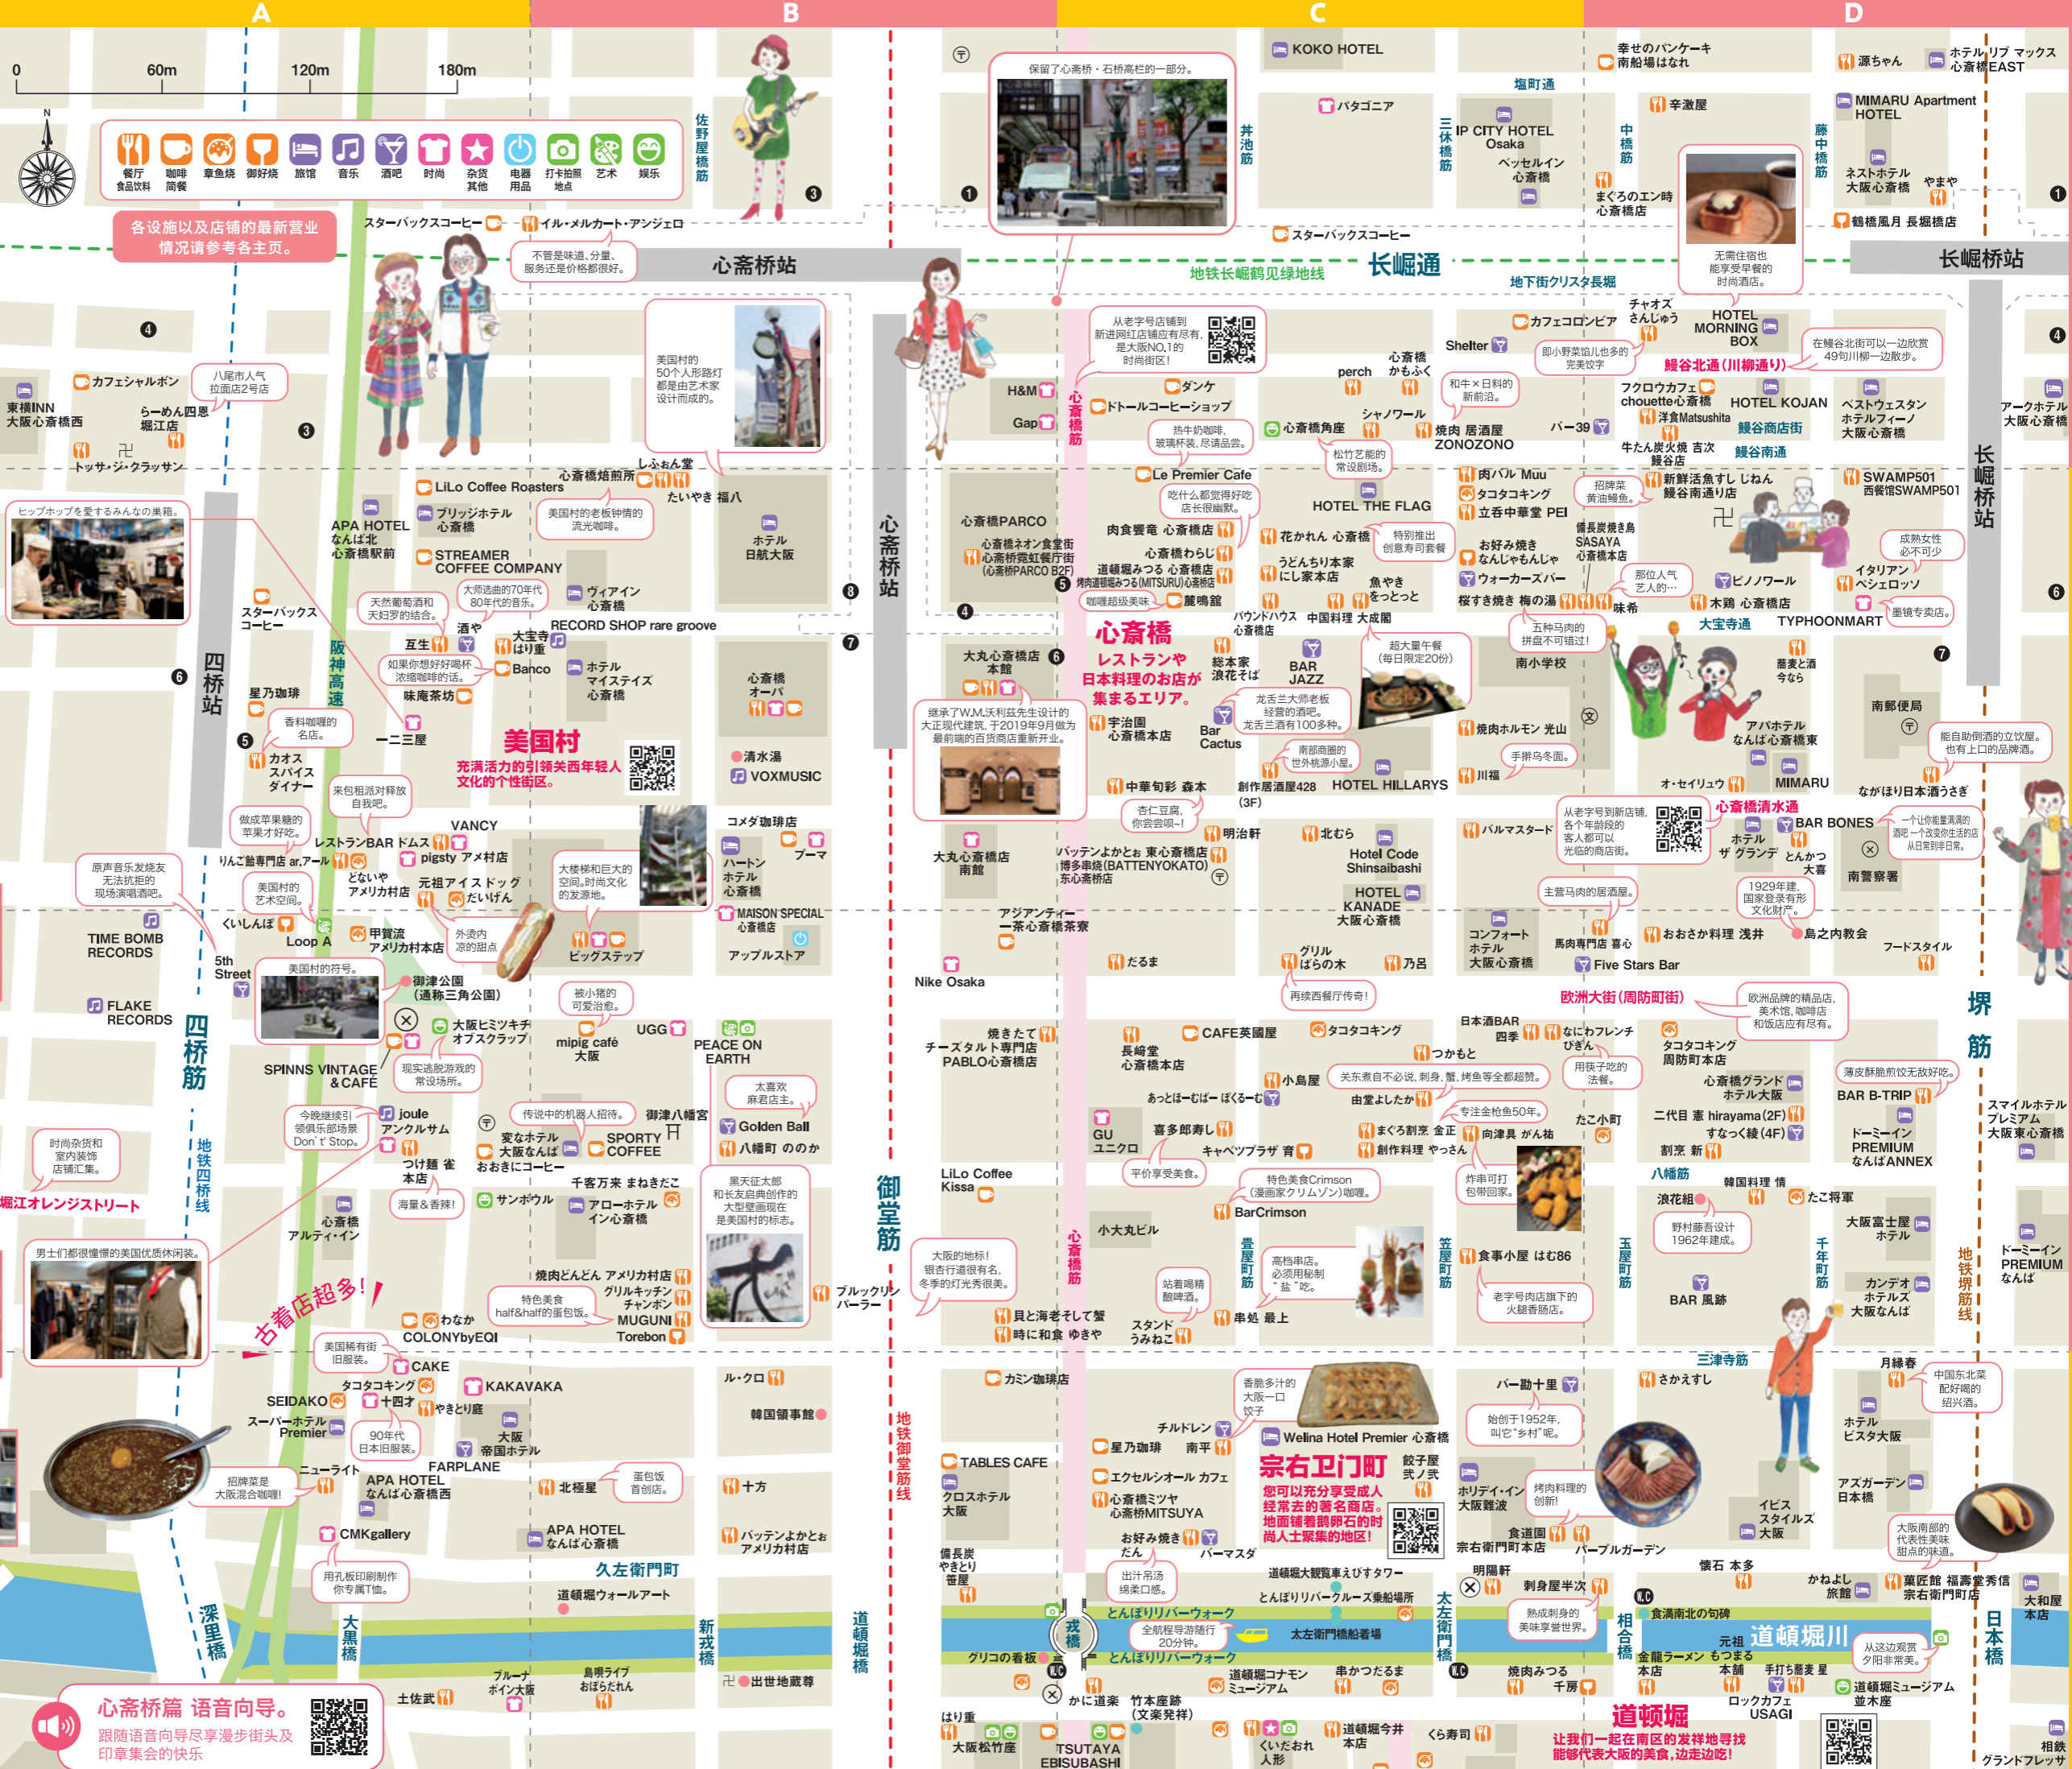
A B C D

0 60m 120m 180m

餐厅食品饮料 咖啡简餐 章鱼烧 御好烧 旅馆 音乐 酒吧 时尚 杂货其他 电器用品 打卡拍照地点 艺术 娱乐

各设施以及店铺的最新营业情况请参考各主页。

佐野屋橋筋

心斎桥站

长崛通

长崛桥站

地铁长崛鹤见绿地线

地下街クリスタ長堀

保留了心斋桥・石桥高栏的一部分。

KOKO HOTEL
塩町通
パタゴニア
IP CITY HOTEL Osaka
ペッセルイン心斎橋
幸せのパンケーキ南船場はなれ
辛激屋
まぐろのエン時心斎橋店
源ちゃん
ホテル リブ マックス心斎橋EAST
MIMARU Apartment HOTEL
ネストホテル大阪心斎橋
やまや
鶴橋風月 長堀橋店
无需住宿也能享受早餐的时尚酒店。
スターバックスコーヒー
スターバックスコーヒー
イル・メルカート・アンジェロ
不管是味道、分量，服务还是价格都很好。

美国村的50个人形路灯都是由艺术家设计而成的。

八尾市人气拉面店2号店
カフェシャルボン
東横INN大阪心斎橋西
らーめん四恩堀江店
トッサ・ジ・クラッサン
ヒップホップを愛するみんなの巣箱。
APA HOTEL なんば北心斎橋駅前
LiLo Coffee Roasters
ブリッジホテル心斎橋
STREAMER COFFEE COMPANY
美国村的老板钟情的流光咖啡。
心斎橋焙煎所
しふぉん堂
たいやき 福八
ホテル日航大阪
スターバックスコーヒー
天然葡萄酒和天妇罗的结合。
大师选曲的70年代80年代的音乐。
ヴィアイン心斎橋
RECORD SHOP rare groove
酒や
互生
大宝寺はり重
如果你想好好喝杯浓缩咖啡的话。
Banco
ホテルマイステイズ心斎橋
心斎橋オーパ
味庵茶坊
香料咖喱的名店。
星乃珈琲
カオススパイスダイナー
一二三屋
美国村
充满活力的引领关西年轻人文化的个性街区。
来包租派对释放自我吧。
做成苹果糖的苹果才好吃。
レストランBAR ドムス
VANCY
pigsty アメ村店
りんご飴専門店 ar.アール
原声音乐发烧友无法抗拒的现场演唱酒吧。
美国村的艺术空间。
とない や アメリカ村店
元祖アイスドッグ たいげん
大楼梯和巨大的空间。时尚文化的发源地。
コメダ珈琲店
ハートンホテル心斎橋
ブーマ
MAISON SPECIAL 心斎橋店
アップルストア
外酥内凉的甜点
ビッグステップ
清水湯
VOXMUSIC
くいしんぼ
甲賀流アメリカ村本店
TIME BOMB RECORDS
5th Street
Loop A
美国村的符号。
御津公園（通称三角公園）
被小猪的可爱治愈。
FLAKE RECORDS
大阪ヒミツキチオブスクラップ
SPINNS VINTAGE & CAFE
现实逃脱游戏的常设场所。
mipig café 大阪
UGG
PEACE ON EARTH
太喜欢麻君店主。
今晚继续引领俱乐部场景Don't Stop。
joule
アンクルサム
传说中的机器人招待。
変なホテル大阪なんば
御津八幡宮
SPORTY COFFEE
Golden Ball
八幡町 ののか
おおきにコーヒー
时尚杂货和室内装饰店铺汇集。
つけ麺 雀本店
海量＆香辣!
サンボウル
千客万来 まねきだこ
アローホテルイン心斎橋
黑天征太郎和长友启典创作的大型壁画现在是美国村的标志。
堀江オレンジストリート
心斎橋アルティ・イン
男士们都很憧憬的大阪优质休闲装。
焼肉どんどん アメリカ村店
特色美食half&half的面包饭。
グリルチャンポン MUGUNI
わなか
COLONYbyEQI
Torebon
古着店超多!
美国稀有街旧服装。
CAKE
SEIDAKO
タコタコキング
KAKAVAKA
十四才
やきとり庵
スーパーホテルPremier
90年代日本旧服装。
大阪帝国ホテル
FARPLANE
招牌菜是大阪混合咖喱!
ニューライト
APA HOTEL なんば心斎橋西
北極星
蛋包饭首创店。
十方
CMKgallery
APA HOTEL なんば心斎橋
用孔板印刷制作你专属T恤。
久左衛門町
道頓堀ウォールアート
ルクロ
韓国領事館
バッテンよかとおアメリカ村店
大黒橋
ブルーナボイン大阪
島唄ライブおぼりたれ
出世地蔵尊
土佐武
心斎桥篇 语音向导。
跟随语音向导尽享漫步街头及印章集会的快乐
深里橋
新戎橋
道頓堀橋
四桥筋
地铁四桥线
阪神高速
四桥站
御堂筋
地铁御堂筋线
心斎桥站
心斎橋筋
心斎橋筋

H&M
Gap
从老字号店铺到新进网红店铺应有尽有，是大阪NO.1的时尚街区!
ダンケ
ドトールコーヒーショップ
热牛奶咖啡，玻璃杯装，尽请品尝。
心斎橋角座
シャノワール
心斎橋かもふく
perch
松竹艺能的常设剧场。
和牛×日料的新前沿。
焼肉 居酒屋 ZONOZONO
バー39
Shelter
即小野菜馅儿也多的完美饺子
カフェコロンビア
チャオズさんじゅう
HOTEL MORNING BOX
在鰻谷北街可以一边欣赏49号川柳一边散步。
鰻谷北通（川柳通り）
フクロウカフェ chouette心斎橋
洋食Matsushita
HOTEL KOJAN
鰻谷商店街
牛たん炭火焼 吉次鰻谷店
鰻谷南通
ベストウェスタンホテルフィーノ大阪心斎橋
アークホテル大阪心斎橋
Le Premier Cafe
吃什么都觉得好吃店长很幽默。
HOTEL THE FLAG
肉バル Muu
タコタコキング
立呑中華堂 PEI
招牌菜黄油鳗鱼。
新鮮活魚すし じねん 鰻谷南通り店
SWAMP501 西餐馆SWAMP501
心斎橋PARCO
心斎橋ネオン食堂街 心斎桥霓虹餐厅街（心斎桥PARCO B2F）
肉食饗竜 心斎橋店
心斎橋わらじ
道頓堀みつる 心斎橋店 烤肉道頓堀みつる（MITSURU）心斎橋店
咖喱超级美味
麓鳴館
花かれん 心斎橋
特别推出创意寿司套餐
うどんちり本家にし家本店
魚やき をっとっと
お好み焼き なんじゃもんじゃ
ウォーカーズバー
備長炭焼き鳥 SASAYA 心斎橋本店
那位人气艺人的…
ピノノワール
成熟女性必不可少
イタリアン ベシェロッソ
桜すき焼き 梅の湯
味希
木鶏 心斎橋店
墨镜专卖店。
バウンドハウス心斎橋店
中国料理 大成閣
五种马肉的拼盘不可错过!
大宝寺通
TYPHOONMART
心斎橋
レストランや日本料理のお店が集まるエリア。
大丸心斎橋店本館
继承了W.M.沃利兹先生设计的大正现代建筑，于2019年9月做为最前端的百货商店重新开业。
総本家浪花そば
BAR JAZZ
超大量午餐（每日限定20份）
南小学校
蕎麦と酒今なら
宇治園心斎橋本店
Bar Cactus
龙舌兰大师老板经营的酒吧。龙舌兰酒有100多种。
焼肉ホルモン 光山
アパホテルなんば心斎橋東
南郵便局
能自助倒酒的立饮屋。也有上口的品牌酒。
南部商圈的世外桃源小屋。
手撕乌冬面。
中華旬彩 森本
創作居酒屋428（3F）
HOTEL HILLARYS
川福
オ・セイリュウ
MIMARU
ながほり日本酒うさぎ
杏仁豆腐，你尝尝啊~!
明治軒
北むら
バルマスタード
从老字号到新店铺，各个年龄段的客人都可以光临的商店街。
心斎橋清水通
BAR BONES
一个让你能量满溢的酒吧 一个改变你生活的店从日常到非日常。
大丸心斎橋店南館
バッテンよかとお 東心斎橋店 博多串烧（BATTENYOKATO）东心斋桥店
Hotel Code Shinsaibashi
ホテル ザ グランデ
とんかつ大喜
南警察署
HOTEL KANADE 大阪心斎橋
主营马肉的居酒屋。
1929年建，国家登录有形文化财产。
アジアンティー一茶心斎橋茶寮
コンファートホテル大阪心斎橋
馬肉専門店 喜心
おおさか料理 浅井
島之内教会
フードスタイル
グリル ばらの木
乃呂
だるま
Five Stars Bar
Nike Osaka
再续西餐厅传奇!
欧洲大街（周防町街）
欧洲品牌的精品店，美术馆，咖啡店和饭店应有尽有。
焼きたてチーズタルト専門店PABLO心斎橋店
CAFE英國屋
タコタコキング
日本酒BAR 四季
なにわフレンチ ぴぃぶ
用筷子吃的法餐。
タコタコキング 周防町本店
長崎堂 心斎橋本店
つかもと
小鳥屋
关东煮自不必说，刺身，蟹，烤鱼等全都超赞。
心斎橋グランドホテル大阪
薄皮酥脆煎饺无敌好吃。
BAR B-TRIP
あっとほーむばー ぽくるーむ
由堂よしたか
专注金枪鱼50年。
たこ小町
二代目 憲 hirayama(2F) すなっく綾(4F)
ドーミーイン PREMIUM なんばANNEX
GU ユニクロ
喜多郎寿し
まぐろ割烹 金正
向津具 がん祐
割烹 新
スマイルホテルプレミアム大阪東心斎橋
キャベツプラザ 賀
創作料理 やっさん
平价享受美食。
特色美食Crimson（漫画家クリムゾン）咖啡。
炸串可打包带回家。
八幡筋
韓国料理 情
LiLo Coffee Kissa
BarCrimson
浪花組
たこ将軍
野村藤吾设计1962年建成。
大阪富士屋ホテル
大阪的地标!银杏行道很有名，冬季的灯光秀很美。
小大丸ビル
高档串店。必须用秘制"盐"吃。
食事小屋 はむ86
老字号肉店旗下的火腿香肠店。
BAR 風跡
カンデオホテルズ大阪なんば
ドーミーイン PREMIUM なんば
地铁堺筋线
站着喝精酿啤酒。
貝と海老そして蟹
時に和食 ゆきや
スタンドうみねこ
串処 最上
畳屋町筋
笠屋町筋
玉屋町筋
千年町筋
堺筋
ブルックリンパーラー
カミン珈琲店
香脆多汁的大阪一口饺子
バー 勘十里
三津寺筋
月緑春
中国东北菜配好喝的绍兴酒。
さかえすし
チルドレン
始创于1952年，叫它"乡村"呢。
ホテル ビスタ大阪
TABLES CAFE
星乃珈琲
南平
Welina Hotel Premier 心斎橋
宗右卫门町
您可以充分享受成人经营去的著名商店。地面铺着鹅卵石的时尚人士聚集的地区!
餃子屋 弐ノ弐
ホリデイ・イン大阪難波
烤肉料理的创新!
アズガーデン日本橋
クロスホテル大阪
エクセルシオール カフェ
心斎橋ミツヤ 心斎橋MITSUYA
お好み焼き だん
バーマスダ
食道園 宗右衛門町本店
パープルガーデン
イビス スタイルズ大阪
大阪南部的代表性美味甜点的味道。
懐石 本多
備長炭やきとり 菅屋
出汁吊汤绵柔口感。
道頓堀大観覧車えびすタワー
明陽軒
剣串屋半次
かねよし旅館
薬匠館 福壽堂秀信 宗右衛門町店
大和屋本店
とんぼりリバークルーズ乗船場所
とんぼりリバーウォーク
熟成刺身的美味享受世界。
食酒南北の句碑
全航程导游陪行20分钟。
太左衛門橋船着場
戎橋
太左衛門橋
相合橋
道頓堀川
元祖 金龍ラーメン 本店
本舗 もつまる
手打ち蕎麦 星
从这边观赏夕阳非常美。
日本橋
グリコの看板
とんぼりリバーウォーク
道頓堀コナモンミュージアム
串かつだるま
焼肉みつる
千房
道頓堀ミュージアム 並木座
ロックカフェ USAGI
かに道楽
竹本座跡（文楽発祥）
はり重
大阪松竹座
TSUTAYA EBISUBASHI
くいだおれ人形
道頓堀今井本店
くら寿司
道顿堀
让我们一起在南区的发祥地寻找能够代表大阪的美食，边走边吃!
相鉄グランドフレッサ